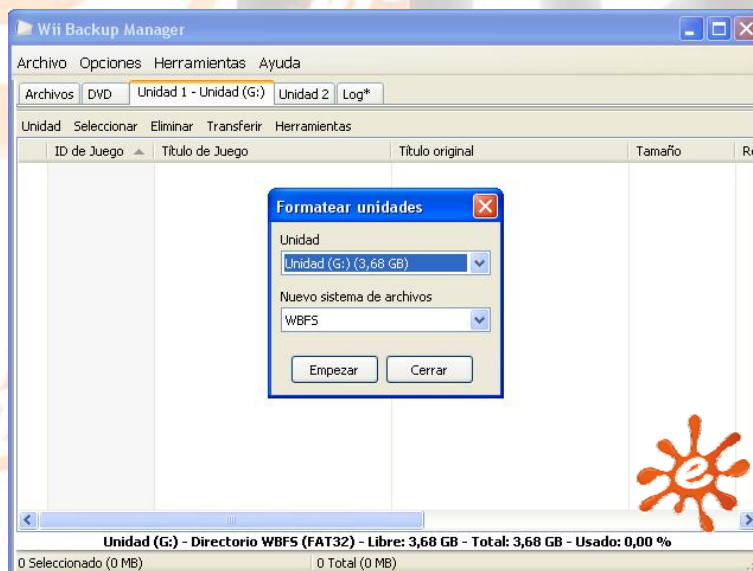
Wii Backup Manager

Archivo Opciones Herramientas Ayuda

Archivos DVD Unidad 1 - Unidad (G:) Unidad 2 Log*

Unidad Seleccionar Eliminar Transferir Herramientas

| ID de Juego | Título de Juego | Título original | Tamaño | Re |
|---|---|---|---|---|

Formatear unidades

Unidad

Unidad (G:) (3,68 GB)

Nuevo sistema de archivos

WBFS

Empezar Cerrar

Unidad (G:) - Directorio WBFS (FAT32) - Libre: 3,68 GB - Total: 3,68 GB - Usado: 0,00 %

0 Seleccionado (0 MB) 0 Total (0 MB)